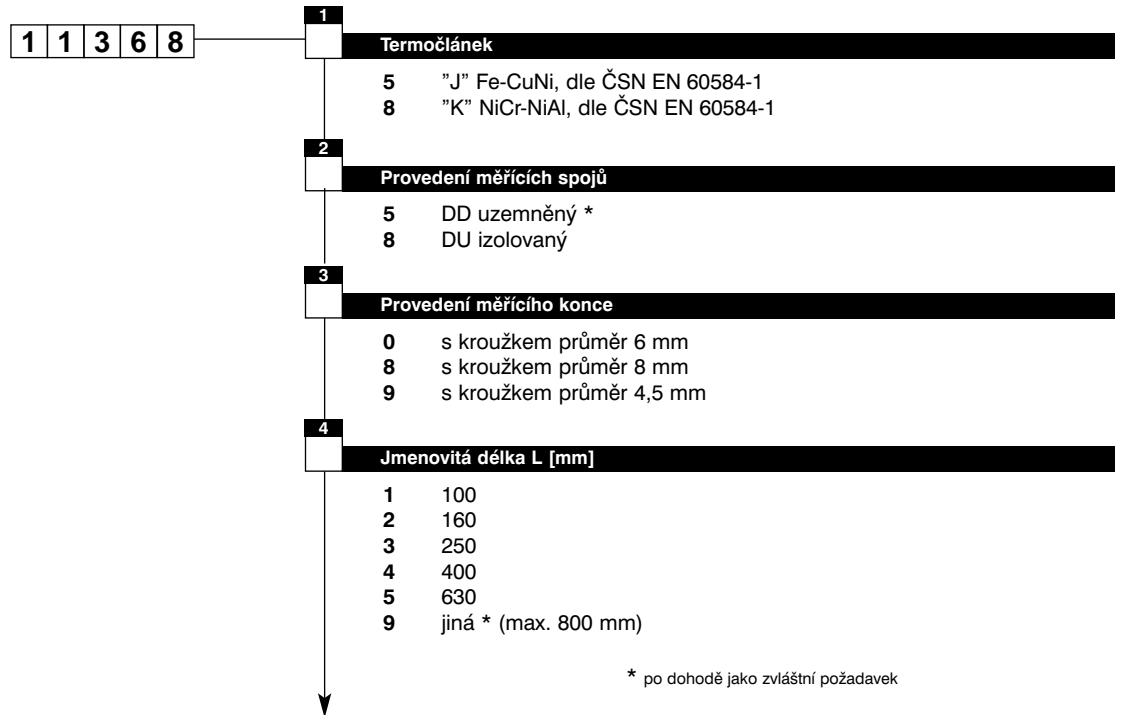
| 1 | 1 | 3 | 6 | 8 |
|---|---|---|---|---|

1

Termočlánek

5 ”J” Fe-CuNi, dle ČSN EN 60584-1
8 ”K” NiCr-NiAl, dle ČSN EN 60584-1

2

Provedení měřících spojů

5 DD uzemněný *
8 DU izolovaný

3

Provedení měřícího konce

0 s kroužkem průměr 6 mm
8 s kroužkem průměr 8 mm
9 s kroužkem průměr 4,5 mm

4

Jmenovitá délka L [mm]

1 100
2 160
3 250
4 400
5 630
9 jiná * (max. 800 mm)

* po dohodě jako zvláštní požadavek